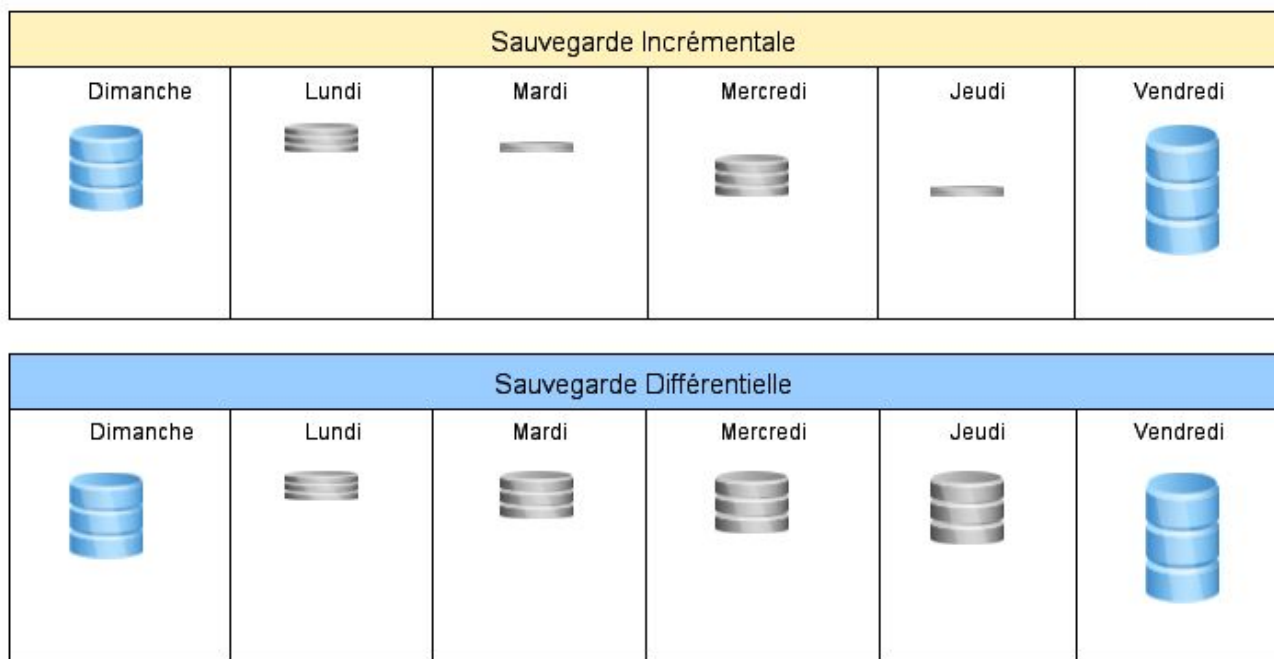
Sauvegarde Incrémentale

| Dimanche | Lundi | Mardi | Mercredi | Jeudi | Vendredi |
|---|---|---|---|---|---|

Sauvegarde Différentielle

| Dimanche | Lundi | Mardi | Mercredi | Jeudi | Vendredi |
|---|---|---|---|---|---|